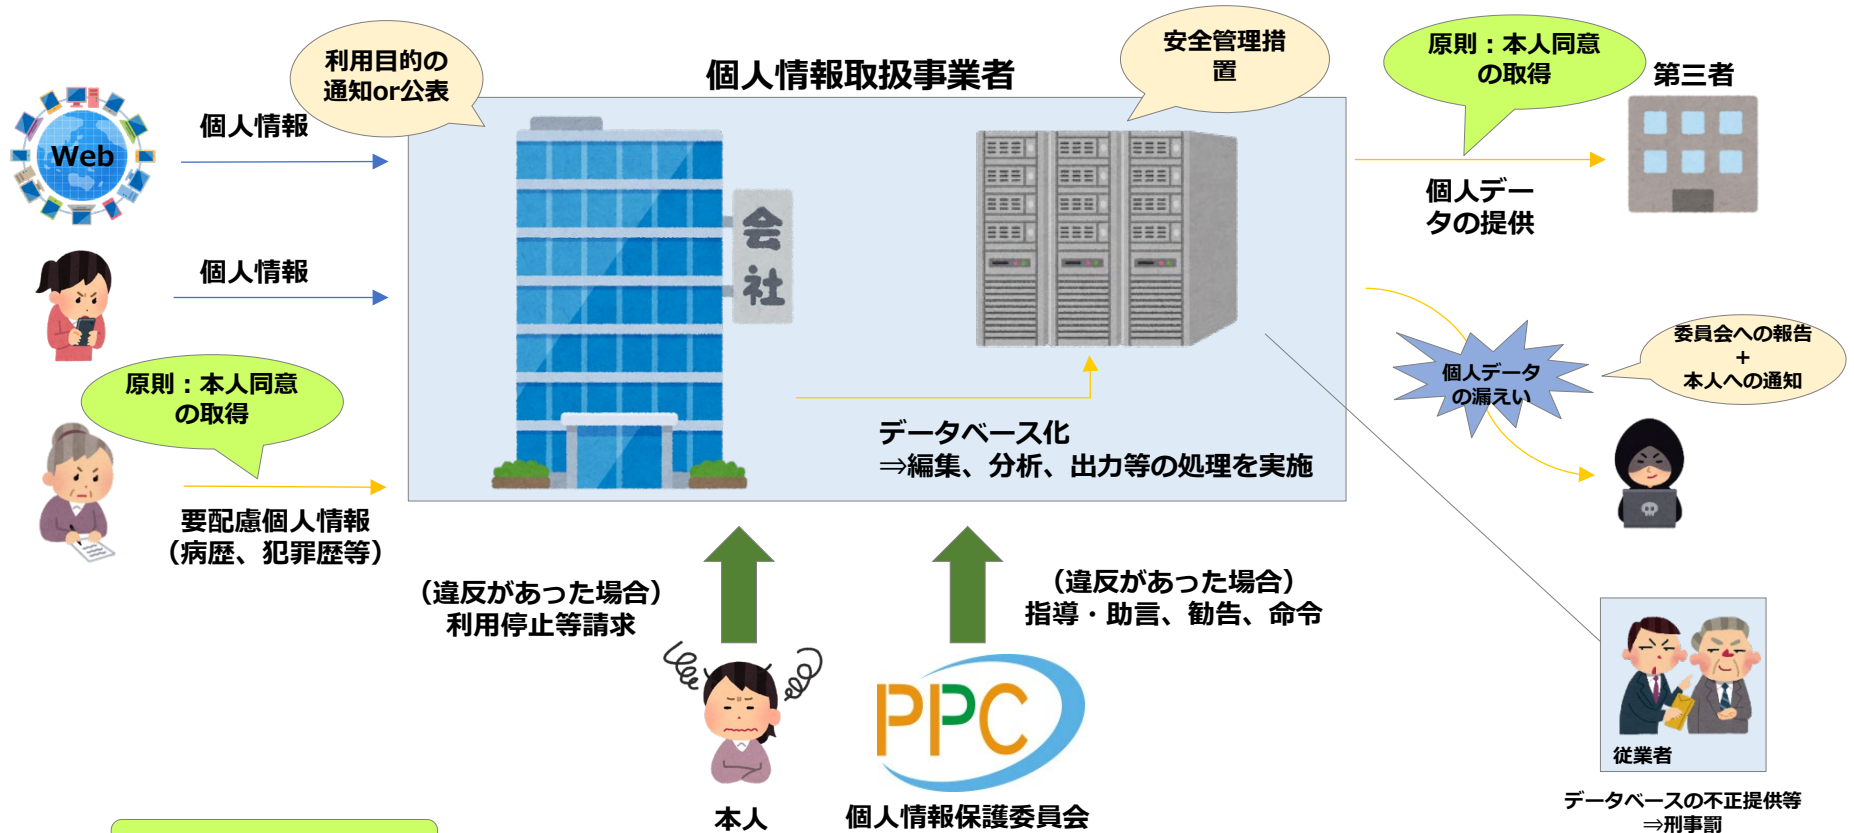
利用目的の通知or公表

個人情報取扱事業者

安全管理措置

原則：本人同意の取得

第三者

Web

個人情報

個人情報

会社

個人データの提供

原則：本人同意の取得

要配慮個人情報（病歴、犯罪歴等）

データベース化
⇒編集、分析、出力等の処理を実施

個人データの漏えい

委員会への報告
＋
本人への通知

（違反があった場合）
利用停止等請求

（違反があった場合）
指導・助言、勧告、命令

PPC

本人

個人情報保護委員会

従業者

データベースの不正提供等
⇒刑事罰